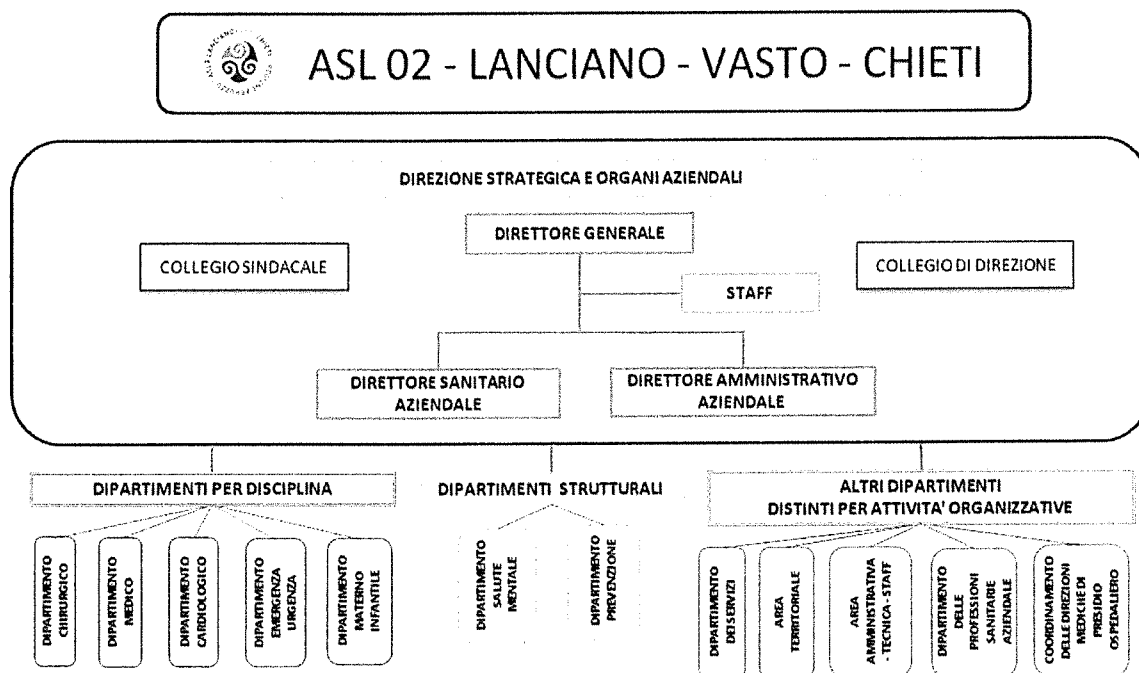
ASL 02 - LANCIANO - VASTO - CHIETI

DIREZIONE STRATEGICA E ORGANI AZIENDALI

DIRETTORE GENERALE

COLLEGIO SINDACALE

COLLEGIO DI DIREZIONE

STAFF

DIRETTORE SANITARIO AZIENDALE

DIRETTORE AMMINISTRATIVO AZIENDALE

DIPARTIMENTI PER DISCIPLINA

DIPARTIMENTI STRUTTURALI

ALTRI DIPARTIMENTI DISTINTI PER ATTIVITA' ORGANIZZATIVE

DIPARTIMENTO CHIRURGICO

DIPARTIMENTO MEDICO

DIPARTIMENTO CARDIOLOGICO

DIPARTIMENTO EMERGENZA URGENZA

DIPARTIMENTO MATERNO INFANTILE

DIPARTIMENTO SALUTE MENTALE

DIPARTIMENTO PREVENZIONE

DIPARTIMENTO DEI SERVIZI

AREA TERRITORIALE

AREA AMMINISTRATIVA - TECNICA - STAFF

DIPARTIMENTO DELLE PROFESSIONI SANITARIE AZIENDALE

COORDINAMENTO DELLE DIREZIONI MEDICHE DI PRESIDIO OSPEDALIERO